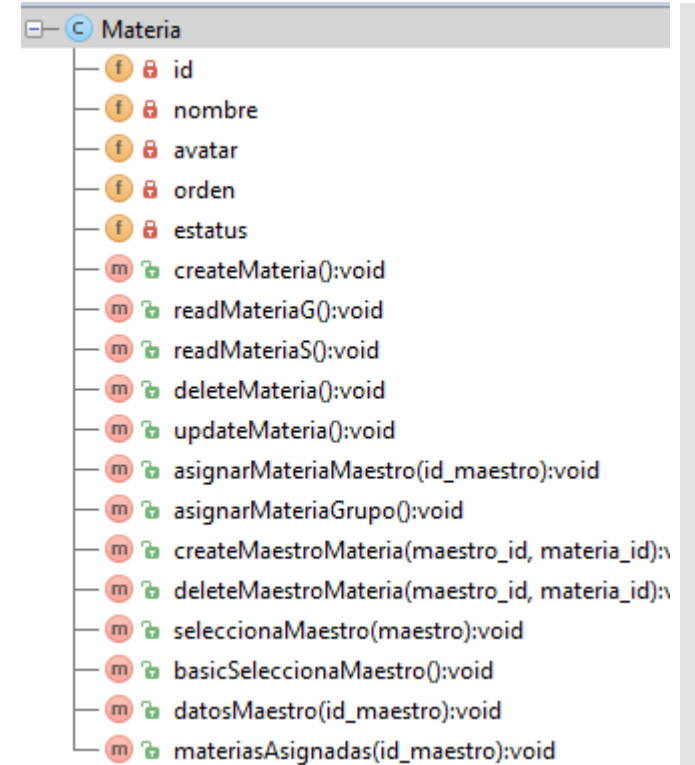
C Materia
f id
f nombre
f avatar
f orden
f estatus
m createMateria():void
m readMateriaG():void
m readMateriaS():void
m deleteMateria():void
m updateMateria():void
m asignarMateriaMaestro(id_maestro):void
m asignarMateriaGrupo():void
m createMaestroMateria(maestro_id, materia_id):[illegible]
m deleteMaestroMateria(maestro_id, materia_id):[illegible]
m seleccionaMaestro(maestro):void
m basicSeleccionaMaestro():void
m datosMaestro(id_maestro):void
m materiasAsignadas(id_maestro):void